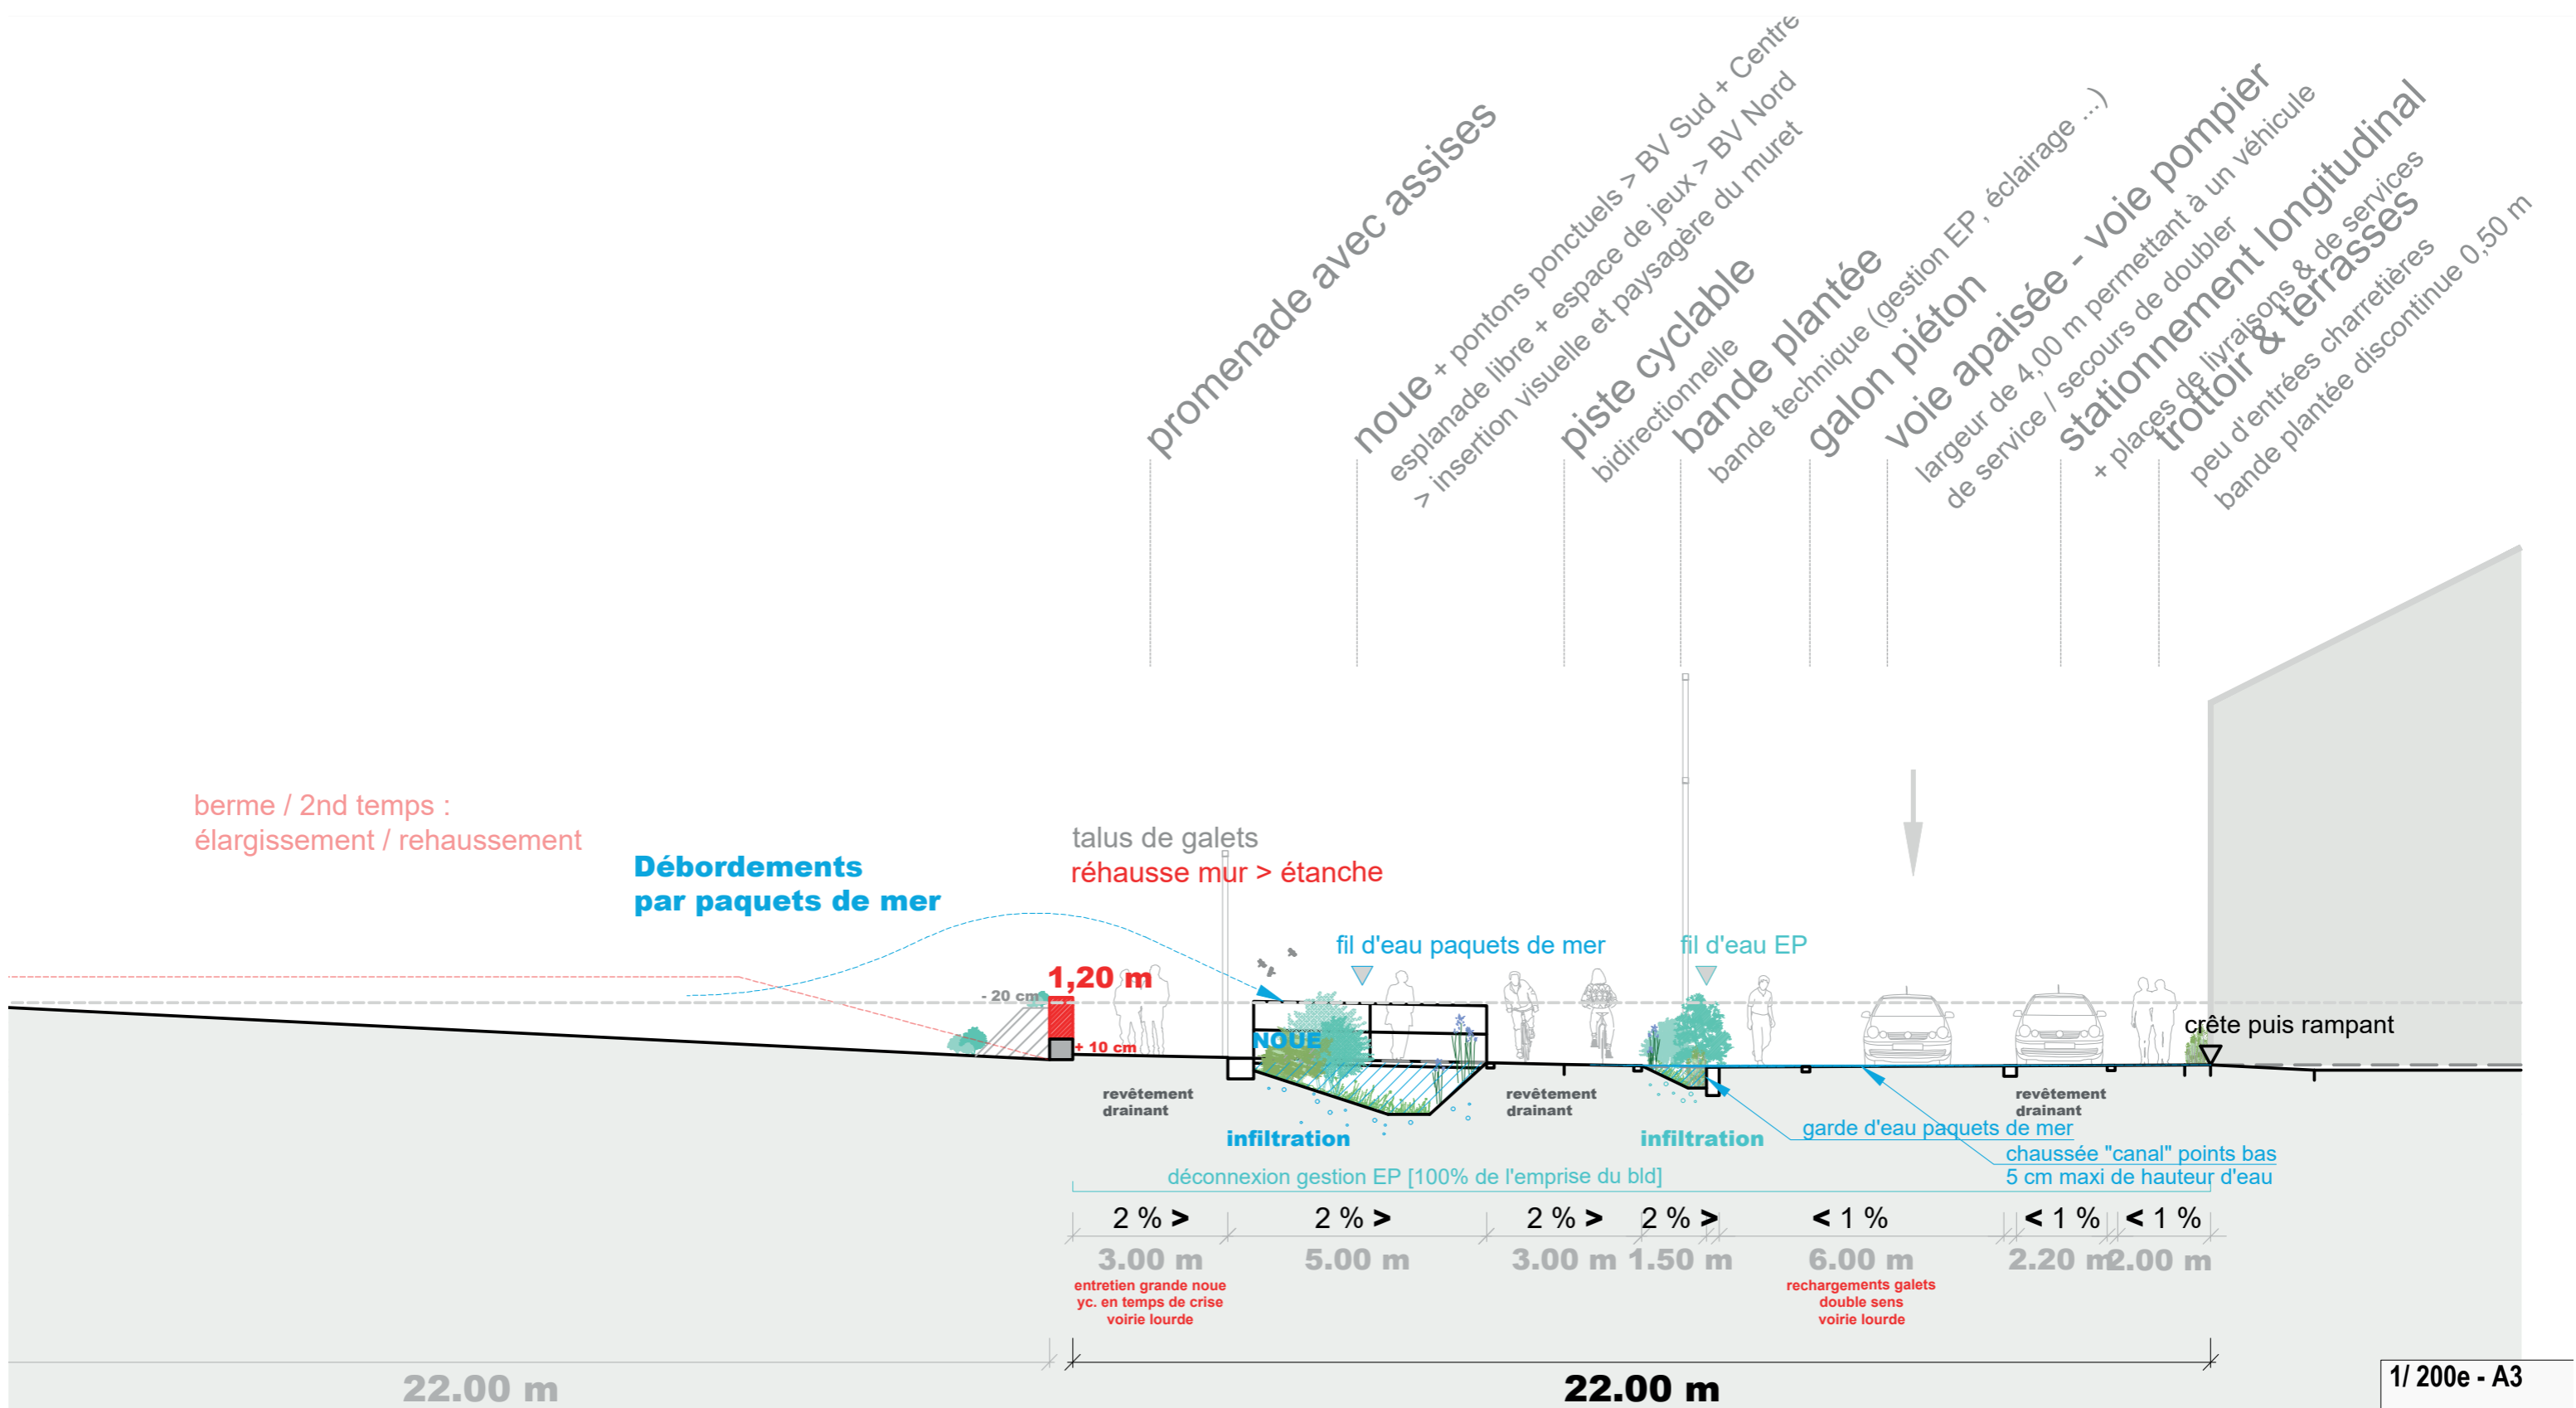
promenade avec assises

noue + pontons ponctuels > BV Sud + Centre
esplanade libre + espace de jeux > BV Nord
> insertion visuelle et paysagère du muret

piste cyclable
bidirectionnelle

bande plantée
bande technique (gestion EP, éclairage ...)

galon piéton

voie apaisée - voie pompier
largeur de 4,00 m permettant à un véhicule
de service / secours de doubler

stationnement longitudinal
+ places de livraisons & de services

trottoir & terrasses
peu d'entrées charretières
bande plantée discontinue 0,50 m

berme / 2nd temps :
élargissement / rehaussement

Débordements
par paquets de mer

talus de galets
réhausse mur > étanche

fil d'eau paquets de mer

fil d'eau EP

1,20 m

- 20 cm

+ 10 cm

NOUE

crête puis rampant

revêtement drainant

infiltration

revêtement drainant

infiltration

garde d'eau paquets de mer

revêtement drainant

chaussée "canal" points bas
5 cm maxi de hauteur d'eau

déconnexion gestion EP [100% de l'emprise du bld]

2 % >
2 % >
2 % >
2 % >
< 1 %
< 1 %
< 1 %

3.00 m
5.00 m
3.00 m
1.50 m
6.00 m
2.20 m
2.00 m

entretien grande noue
yc. en temps de crise
voirie lourde

rechargements galets
double sens
voirie lourde

22.00 m

22.00 m

1/ 200e - A3